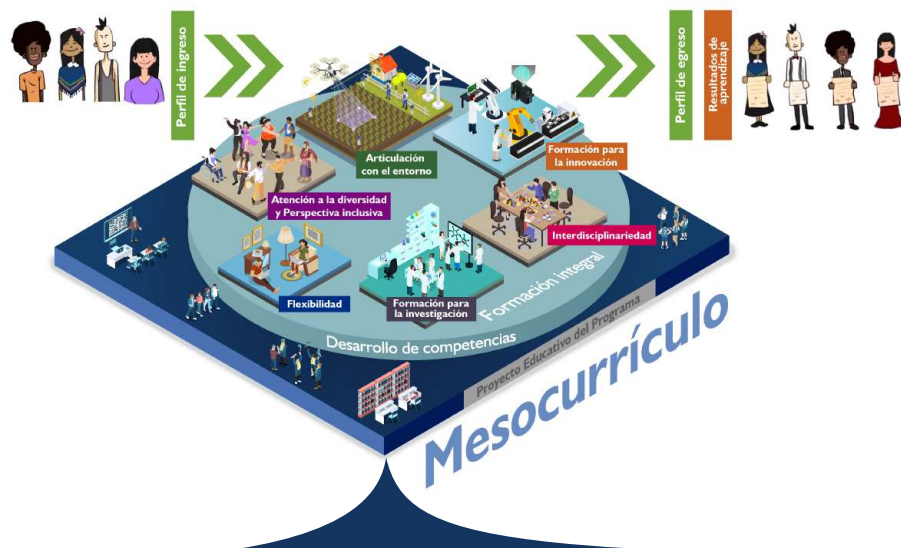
Perfil de ingreso

Perfil de egreso

Resultados de aprendizaje

Articulación con el entorno

Formación para la innovación

Atención a la diversidad y Perspectiva inclusiva

Interdisciplinariedad

Flexibilidad

Formación para la investigación

Formación integral

Desarrollo de competencias

Proyecto Educativo del Programa

Mesocurrículo